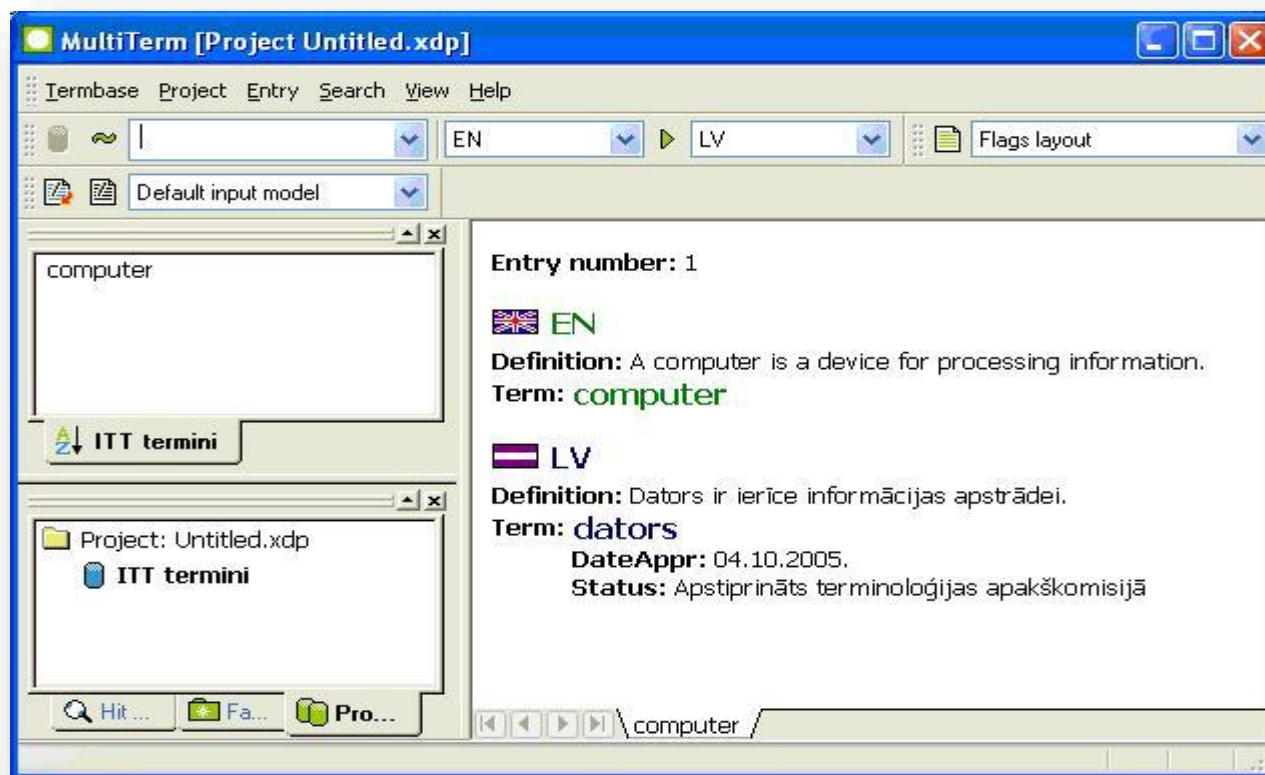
MultiTerm [Project Untitled.xdp]

Termbase Project Entry Search View Help

EN

LV

Flags layout

Default input model

computer

ITT termini

Project: Untitled.xdp

ITT termini

Hit ...

Fa...

Pro...

Entry number: 1

EN

Definition: A computer is a device for processing information.

Term: computer

LV

Definition: Dators ir ierīce informācijas apstrādei.

Term: dators

DateAppr: 04.10.2005.

Status: Apstiprināts terminoloģijas apakškomisijā

computer